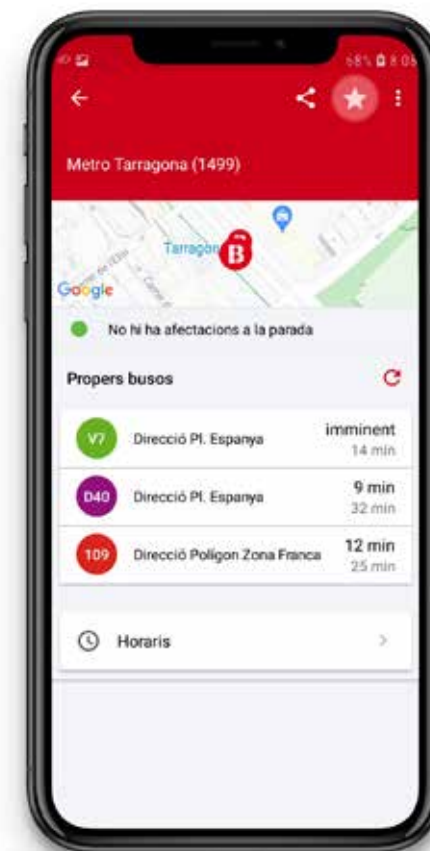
68% 8:05

Metro Tarragona (1499)

Tarragona

Google

No hi ha afectacions a la parada

Propers busos

V7 Direcció Pl. Espanya imminent 14 min

D40 Direcció Pl. Espanya 9 min 32 min

109 Direcció Polígon Zona Franca 12 min 25 min

Horaris